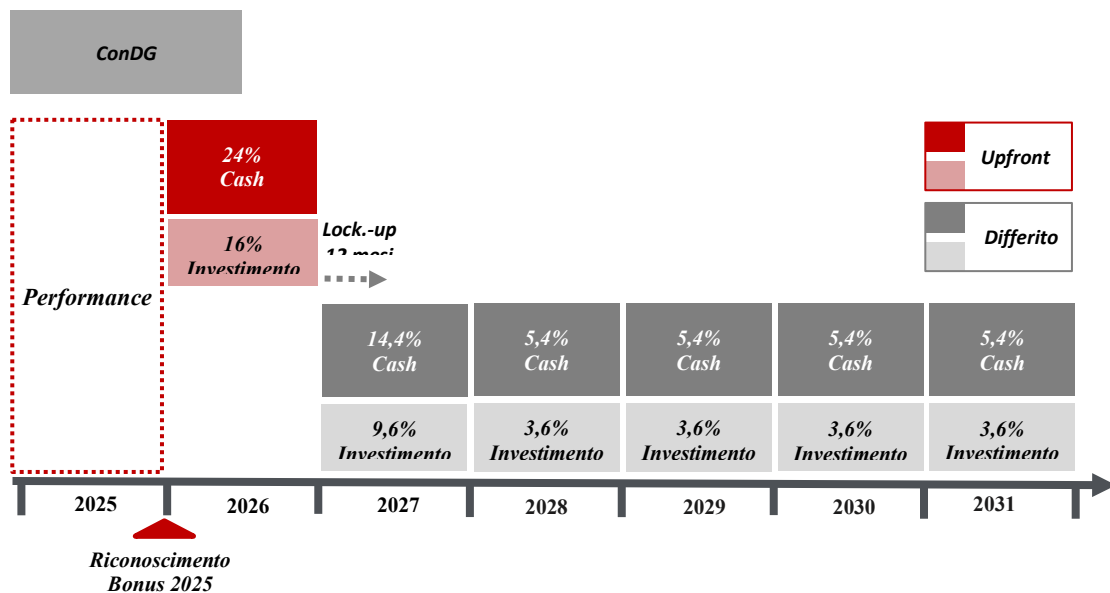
ConDG

24%
Cash

16%
Investimento

Lock.-up
12 mesi

Upfront

Differito

Performance

14,4%
Cash

5,4%
Cash

5,4%
Cash

5,4%
Cash

5,4%
Cash

9,6%
Investimento

3,6%
Investimento

3,6%
Investimento

3,6%
Investimento

3,6%
Investimento

2025

2026

2027

2028

2029

2030

2031

Riconoscimento
Bonus 2025